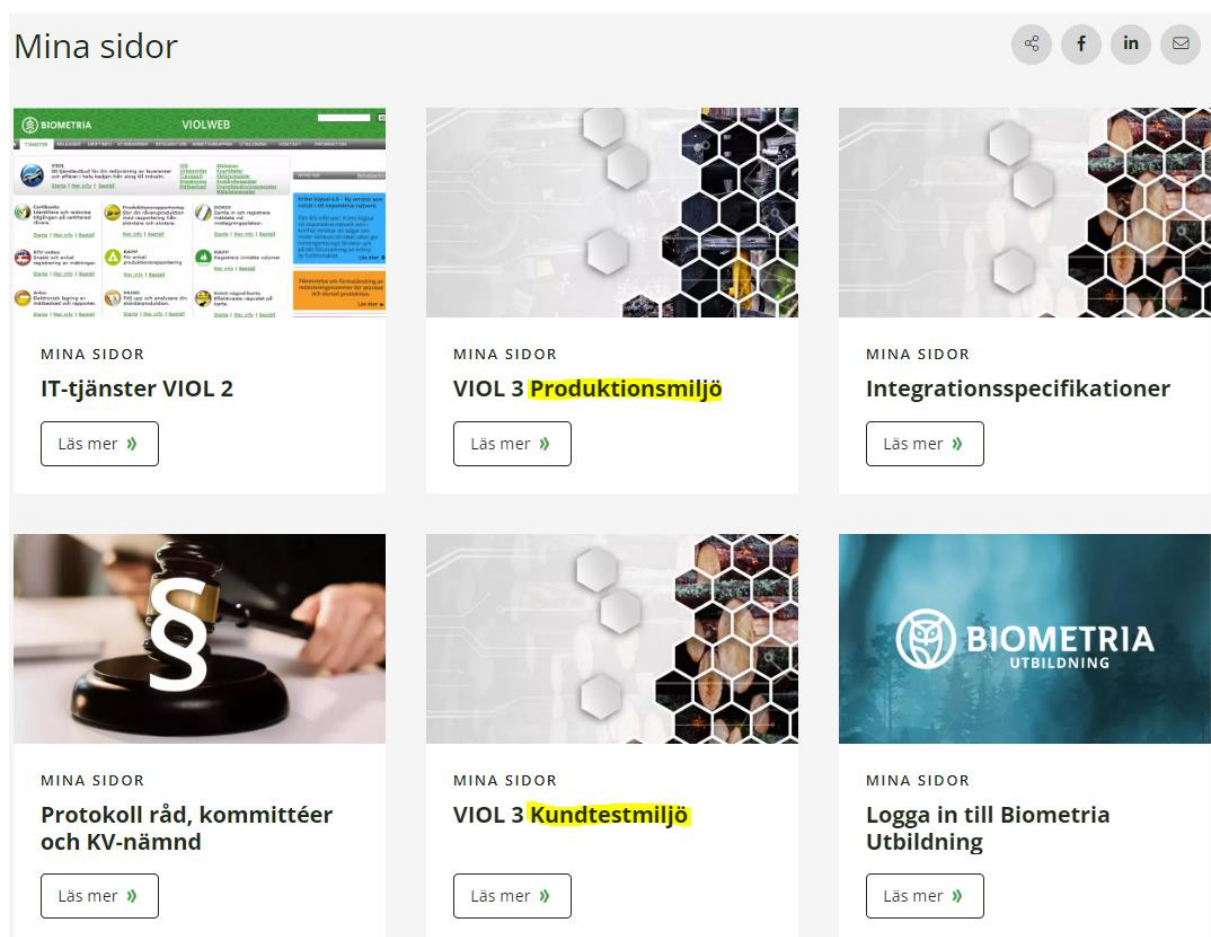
Mina sidor

f in

BIOMETRIA VIOLWEB

MINA SIDOR
IT-tjänster VIOL 2
Läs mer »

MINA SIDOR
VIOL 3 Produktionsmiljö
Läs mer »

MINA SIDOR
Integrationsspecifikationer
Läs mer »

§

MINA SIDOR
Protokoll råd, kommittéer och KV-nämnd
Läs mer »

MINA SIDOR
VIOL 3 Kundtestmiljö
Läs mer »

BIOMETRIA UTBILDNING

MINA SIDOR
Logga in till Biometria Utbildning
Läs mer »